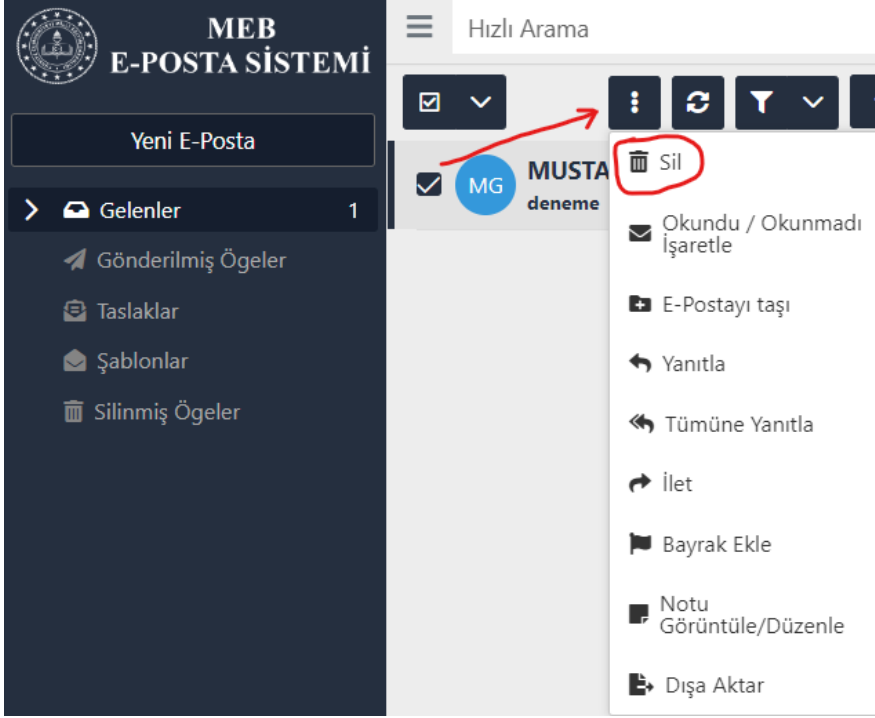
MEB
E-POSTA SİSTEMİ

Hızlı Arama

Yeni E-Posta

Gelenler 1

Gönderilmiş Ögeler

Taslaklar

Şablonlar

Silinmiş Ögeler

MG MUSTA
deneme

Sil

Okundu / Okunmadı İşaretle

E-Postayı taşı

Yanıtla

Tümüne Yanıtla

İlet

Bayrak Ekle

Notu Görüntüle/Düzenle

Dışa Aktar